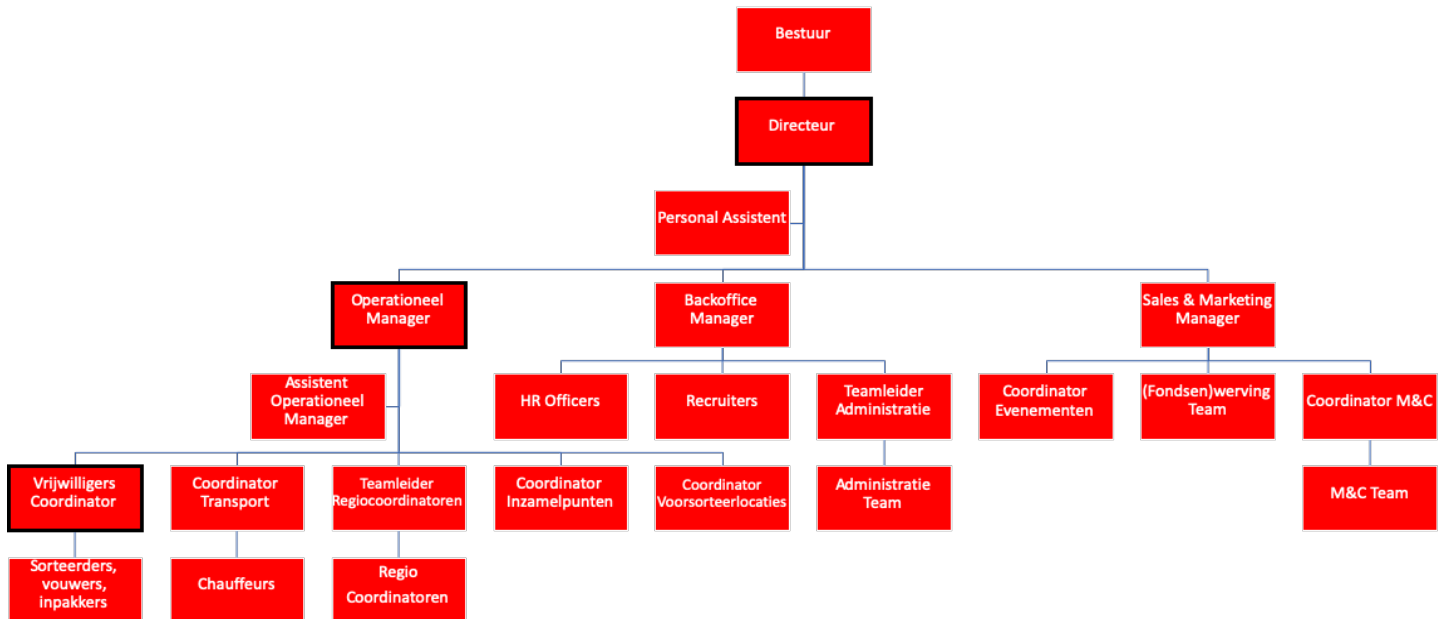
Bestuur

Directeur

Personal Assistent

Operationeel Manager

Backoffice Manager

Sales & Marketing Manager

Assistent Operationeel Manager

HR Officers

Recruiters

Teamleider Administratie

Coordinator Evenementen

(Fondsen)werving Team

Coordinator M&C

Vrijwilligers Coordinator

Coordinator Transport

Teamleider Regiocoordinatoren

Coordinator Inzamelpunten

Coordinator Voorsorteerlocaties

Administratie Team

M&C Team

Sorteerders, vouwers, inpakkers

Chauffeurs

Regio Coordinatoren